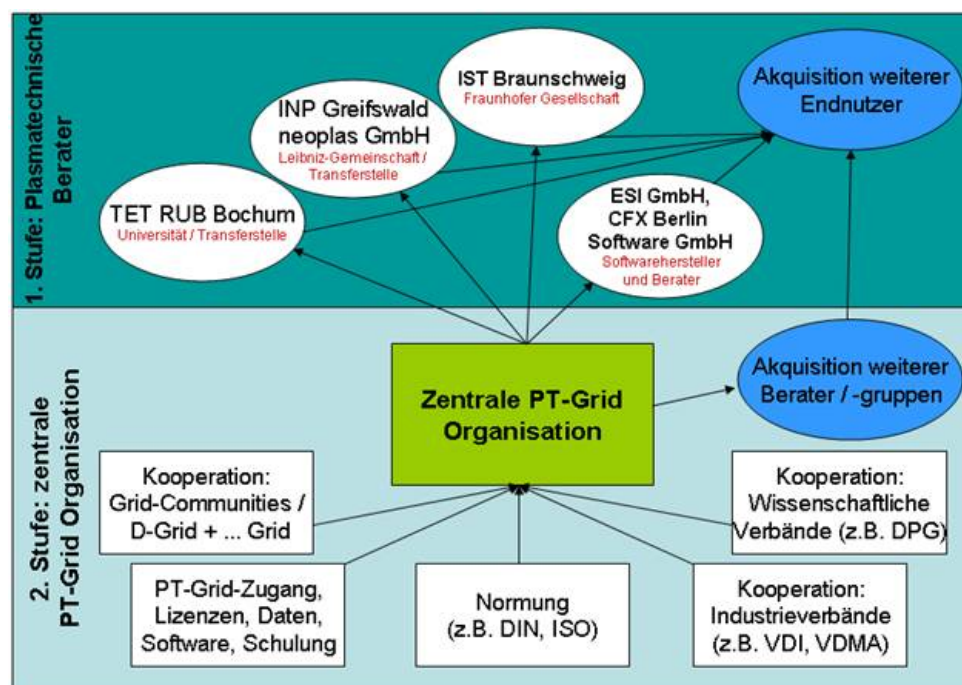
1. Stufe: Plasmatechnische Berater

IST Braunschweig
Fraunhofer Gesellschaft

Akquisition weiterer Endnutzer

INP Greifswald neoplas GmbH
Leibniz-Gemeinschaft / Transferstelle

TET RUB Bochum
Universität / Transferstelle

ESI GmbH, CFX Berlin Software GmbH
Softwarehersteller und Berater

2. Stufe: zentrale PT-Grid Organisation

Zentrale PT-Grid Organisation

Akquisition weiterer Berater / -gruppen

Kooperation: Grid-Communities / D-Grid + ... Grid

Kooperation: Wissenschaftliche Verbände (z.B. DPG)

PT-Grid-Zugang, Lizenzen, Daten, Software, Schulung

Normung (z.B. DIN, ISO)

Kooperation: Industrieverbände (z.B. VDI, VDMA)